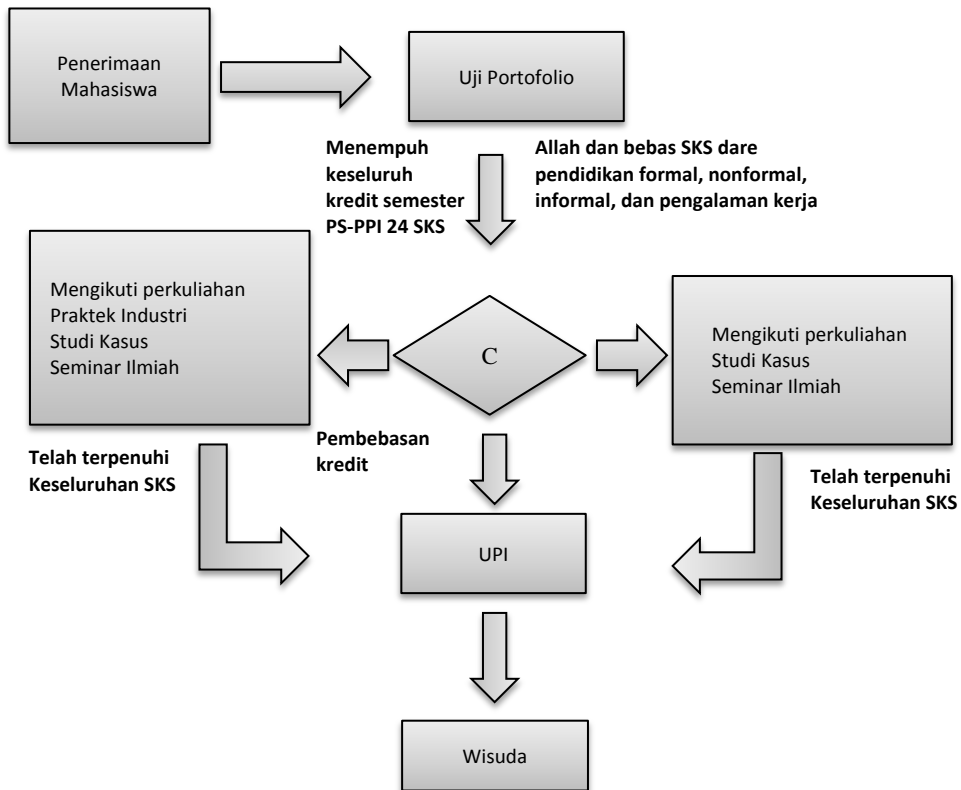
Penerimaan Mahasiswa

Uji Portofolio

Menempuh keseluruh kredit semester PS-PPI 24 SKS

Allah dan bebas SKS dare pendidikan formal, nonformal, informal, dan pengalaman kerja

Mengikuti perkuliahan
Praktek Industri
Studi Kasus
Seminar Ilmiah

C

Mengikuti perkuliahan
Studi Kasus
Seminar Ilmiah

Pembebasan kredit

Telah terpenuhi Keseluruhan SKS

Telah terpenuhi Keseluruhan SKS

UPI

Wisuda